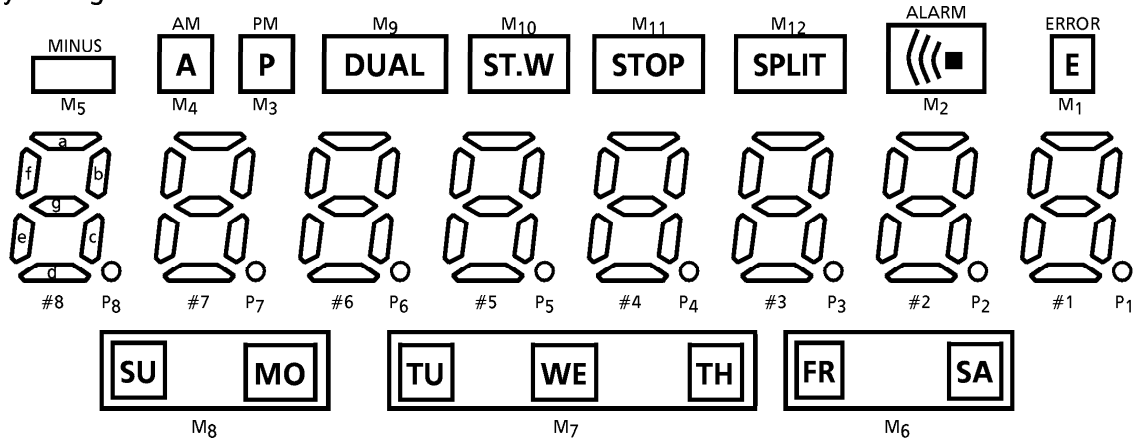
MINUS
$M_5$

AM
A
$M_4$

PM
P
$M_3$

$M_9$
DUAL

$M_{10}$
ST.W

$M_{11}$
STOP

$M_{12}$
SPLIT

ALARM
$M_2$

ERROR
E
$M_1$

a f b g e c d

#8 $P_8$ #7 $P_7$ #6 $P_6$ #5 $P_5$ #4 $P_4$ #3 $P_3$ #2 $P_2$ #1 $P_1$

SU MO
$M_8$

TU WE TH
$M_7$

FR SA
$M_6$